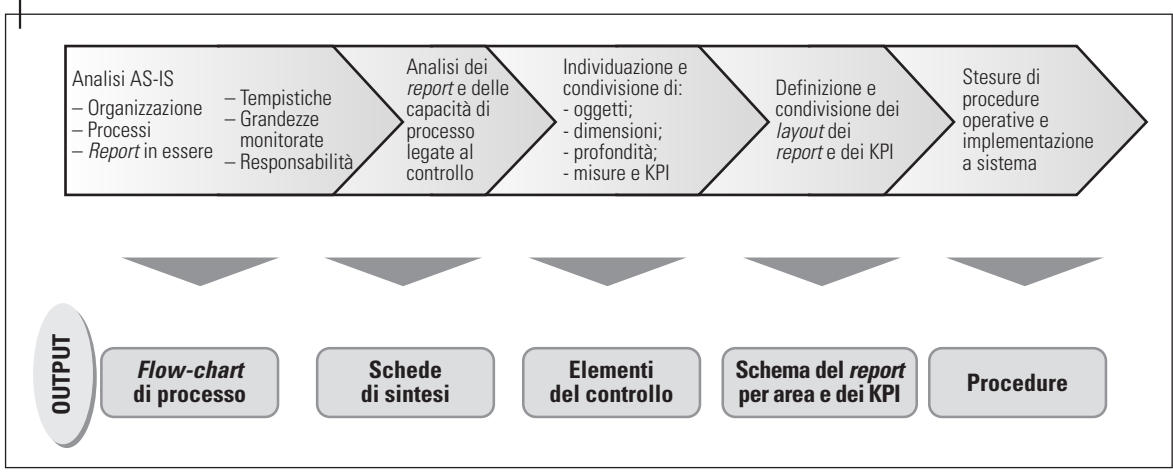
Analisi AS-IS
– Organizzazione
– Processi
– *Report* in essere

– Tempistiche
– Grandezze monitorate
– Responsabilità

Analisi dei *report* e delle capacità di processo legate al controllo

Individuazione e condivisione di:
- oggetti;
- dimensioni;
- profondità;
- misure e KPI

Definizione e condivisione dei *layout* dei *report* e dei KPI

Stesure di procedure operative e implementazione a sistema

OUTPUT

*Flow-chart* di processo

Schede di sintesi

Elementi del controllo

Schema del *report* per area e dei KPI

Procedure